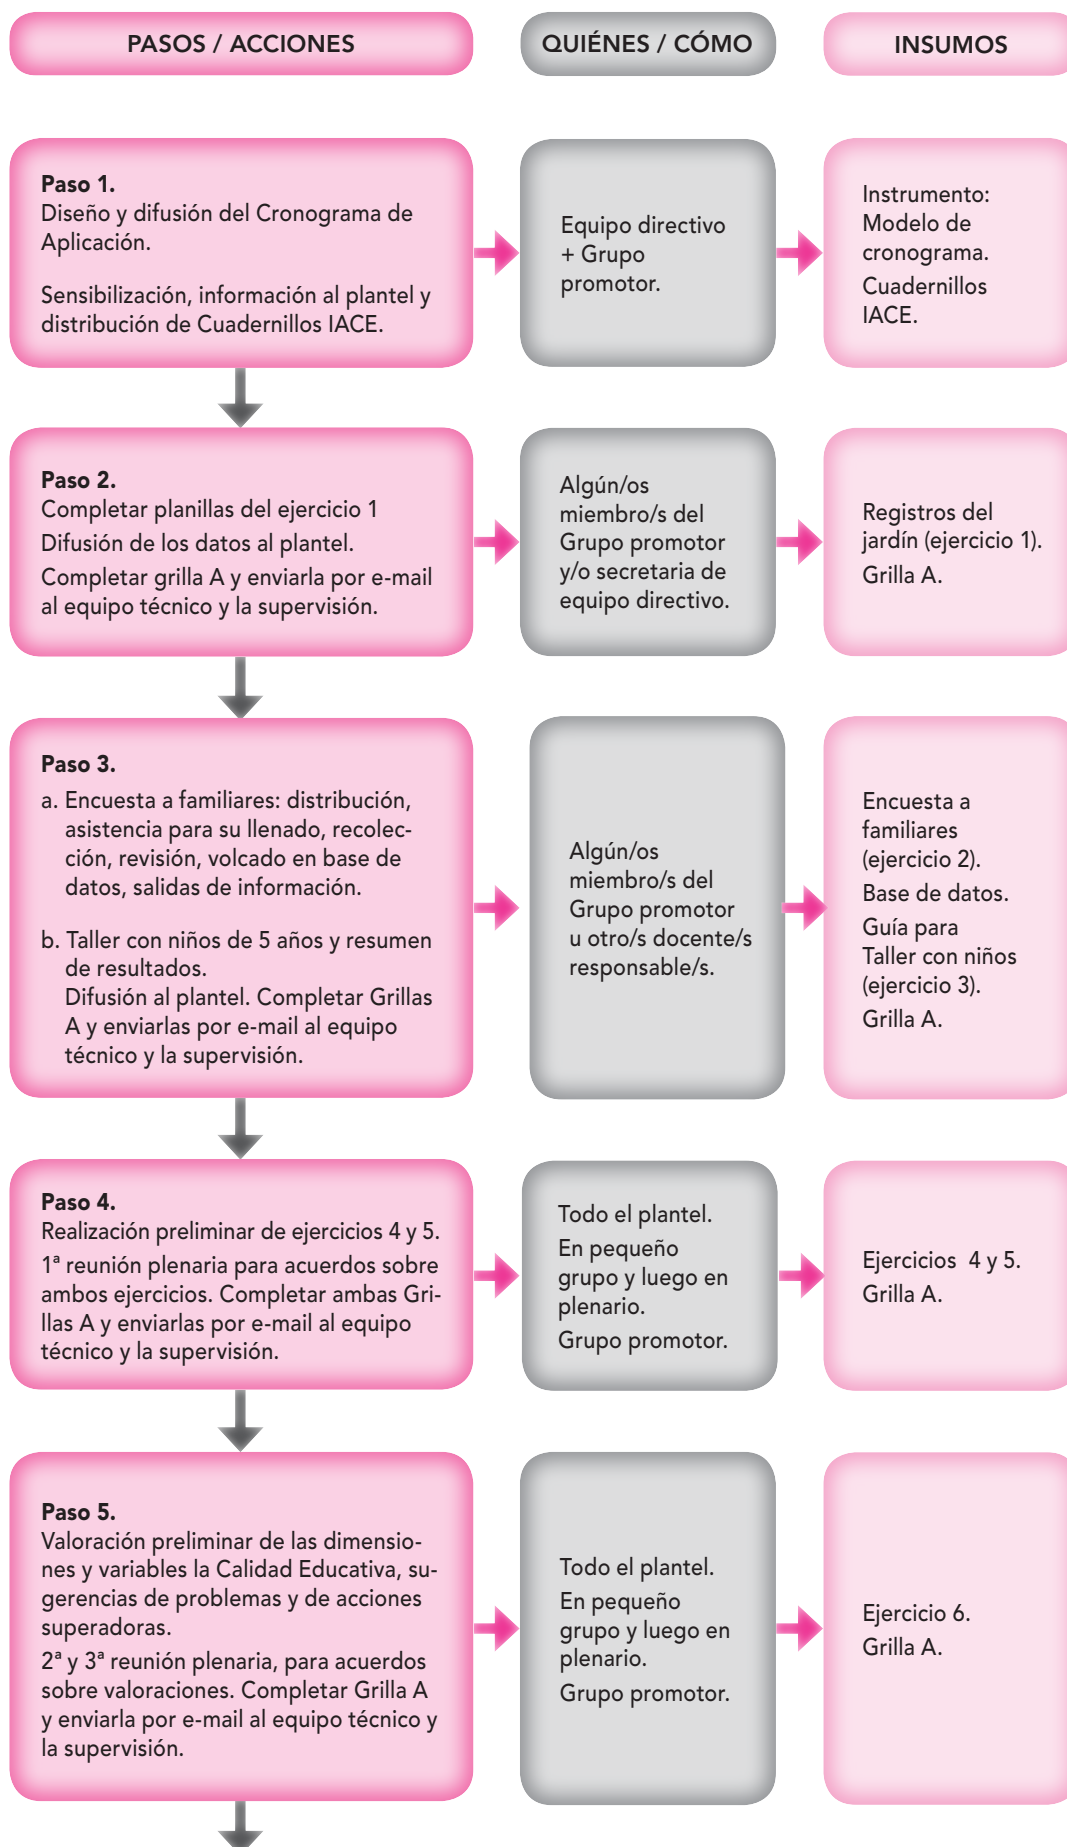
PASOS / ACCIONES

QUIÉNES / CÓMO

INSUMOS

Paso 1.
Diseño y difusión del Cronograma de Aplicación.

Sensibilización, información al plantel y distribución de Cuadernillos IACE.

Equipo directivo + Grupo promotor.

Instrumento: Modelo de cronograma.
Cuadernillos IACE.

Paso 2.
Completar planillas del ejercicio 1
Difusión de los datos al plantel.
Completar grilla A y enviarla por e-mail al equipo técnico y la supervisión.

Algún/os miembro/s del Grupo promotor y/o secretaria de equipo directivo.

Registros del jardín (ejercicio 1).
Grilla A.

Paso 3.
a. Encuesta a familiares: distribución, asistencia para su llenado, recolección, revisión, volcado en base de datos, salidas de información.

b. Taller con niños de 5 años y resumen de resultados.
Difusión al plantel. Completar Grillas A y enviarlas por e-mail al equipo técnico y la supervisión.

Algún/os miembro/s del Grupo promotor u otro/s docente/s responsable/s.

Encuesta a familiares (ejercicio 2).
Base de datos.
Guía para Taller con niños (ejercicio 3).
Grilla A.

Paso 4.
Realización preliminar de ejercicios 4 y 5.
1ª reunión plenaria para acuerdos sobre ambos ejercicios. Completar ambas Grillas A y enviarlas por e-mail al equipo técnico y la supervisión.

Todo el plantel.
En pequeño grupo y luego en plenario.
Grupo promotor.

Ejercicios 4 y 5.
Grilla A.

Paso 5.
Valoración preliminar de las dimensiones y variables la Calidad Educativa, sugerencias de problemas y de acciones superadoras.
2ª y 3ª reunión plenaria, para acuerdos sobre valoraciones. Completar Grilla A y enviarla por e-mail al equipo técnico y la supervisión.

Todo el plantel.
En pequeño grupo y luego en plenario.
Grupo promotor.

Ejercicio 6.
Grilla A.